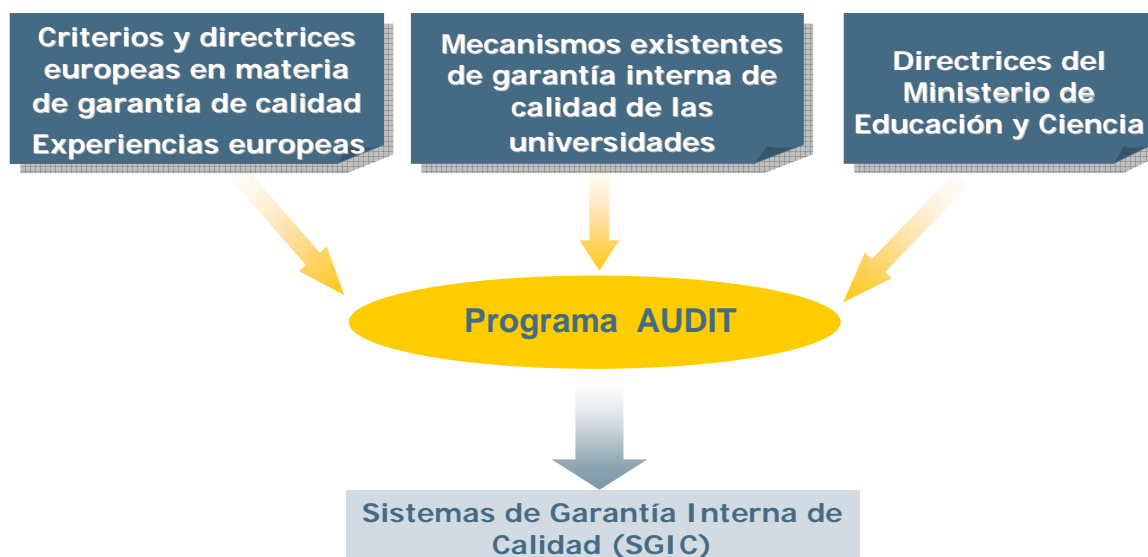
Criterios y directrices europeas en materia de garantía de calidad
Experiencias europeas

Mecanismos existentes de garantía interna de calidad de las universidades

Directrices del Ministerio de Educación y Ciencia

Programa AUDIT

Sistemas de Garantía Interna de Calidad (SGIC)